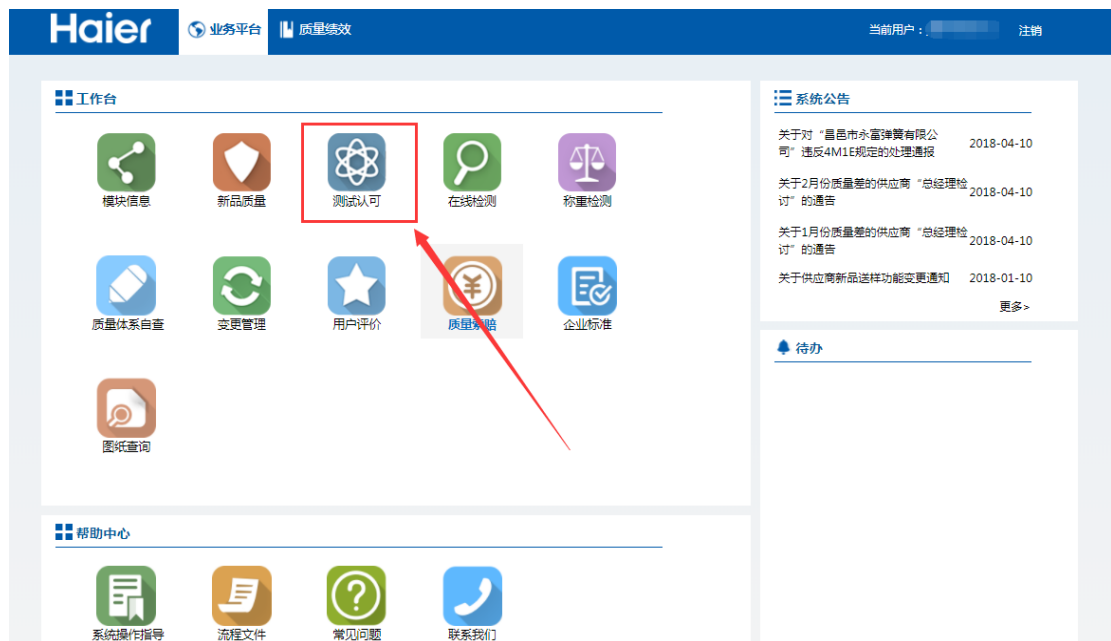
Haier 业务平台 质量绩效 当前用户：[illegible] 注销

工作台

模块信息 新品质量 测试认可 在线检测 称重检测

质量体系自查 变更管理 用户评价 质量索赔 企业标准

图纸查询

系统公告

关于对“昌邑市永富弹簧有限公司”违反4M1E规定的处理通报 2018-04-10

关于2月份质量差的供应商“总经理检讨”的通告 2018-04-10

关于1月份质量差的供应商“总经理检讨”的通告 2018-04-10

关于供应商新品送样功能变更通知 2018-01-10

更多>

待办

帮助中心

系统操作指导 流程文件 常见问题 联系我们